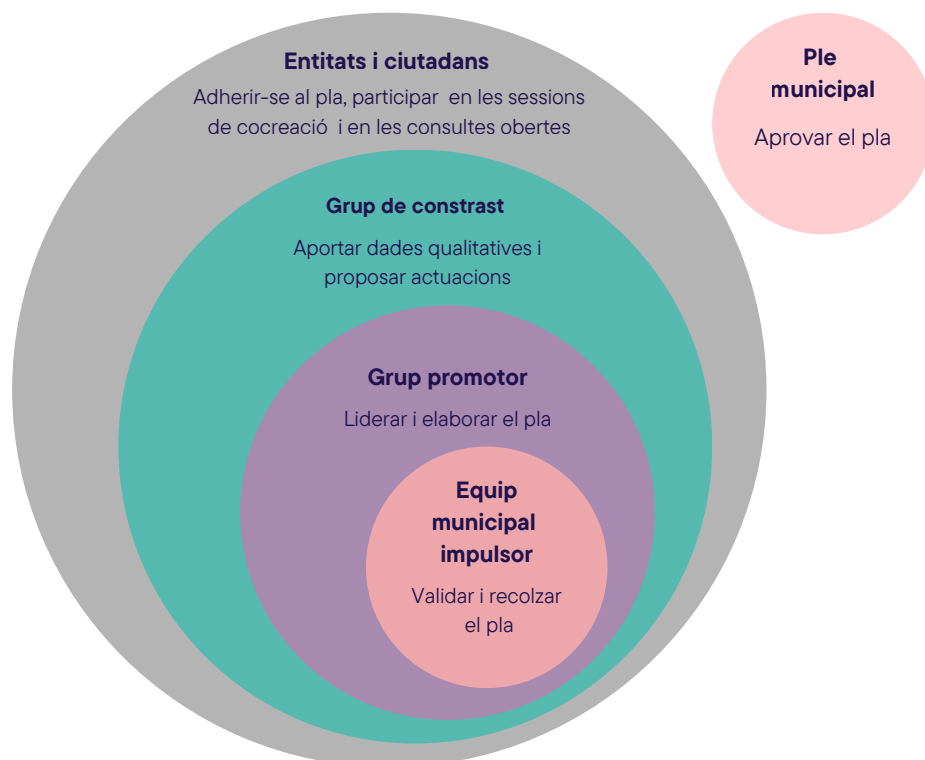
Entitats i ciutadans

Adherir-se al pla, participar en les sessions de cocreació i en les consultes obertes

Ple municipal

Aprovar el pla

Grup de constrast

Aportar dades qualitatives i proposar actuacions

Grup promotor

Liderar i elaborar el pla

Equip municipal impulsor

Validar i recolzar el pla